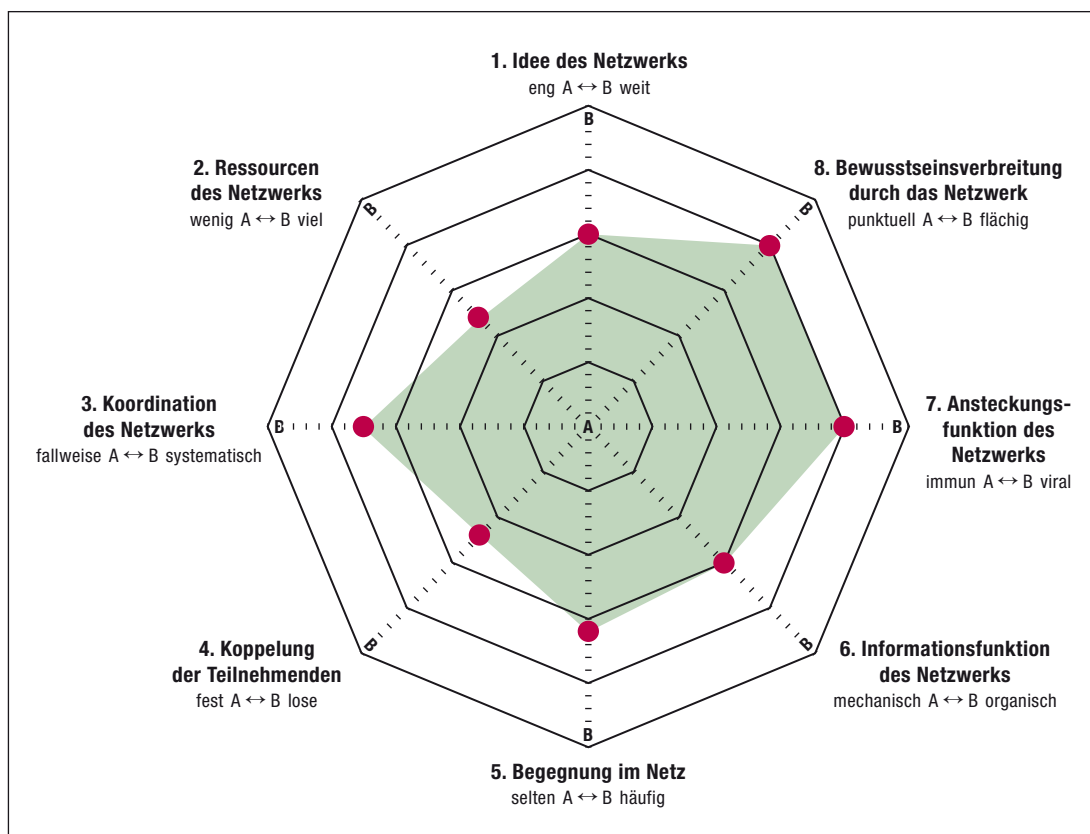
1. Idee des Netzwerks
eng A $\leftrightarrow$ B weit

2. Ressourcen des Netzwerks
wenig A $\leftrightarrow$ B viel

8. Bewusstseinsverbreitung durch das Netzwerk
punktuell A $\leftrightarrow$ B flächig

3. Koordination des Netzwerks
fallweise A $\leftrightarrow$ B systematisch

7. Ansteckungsfunktion des Netzwerks
immun A $\leftrightarrow$ B viral

4. Koppelung der Teilnehmenden
fest A $\leftrightarrow$ B lose

6. Informationsfunktion des Netzwerks
mechanisch A $\leftrightarrow$ B organisch

5. Begegnung im Netz
selten A $\leftrightarrow$ B häufig

B
B
B
B
B
B
B
B
A